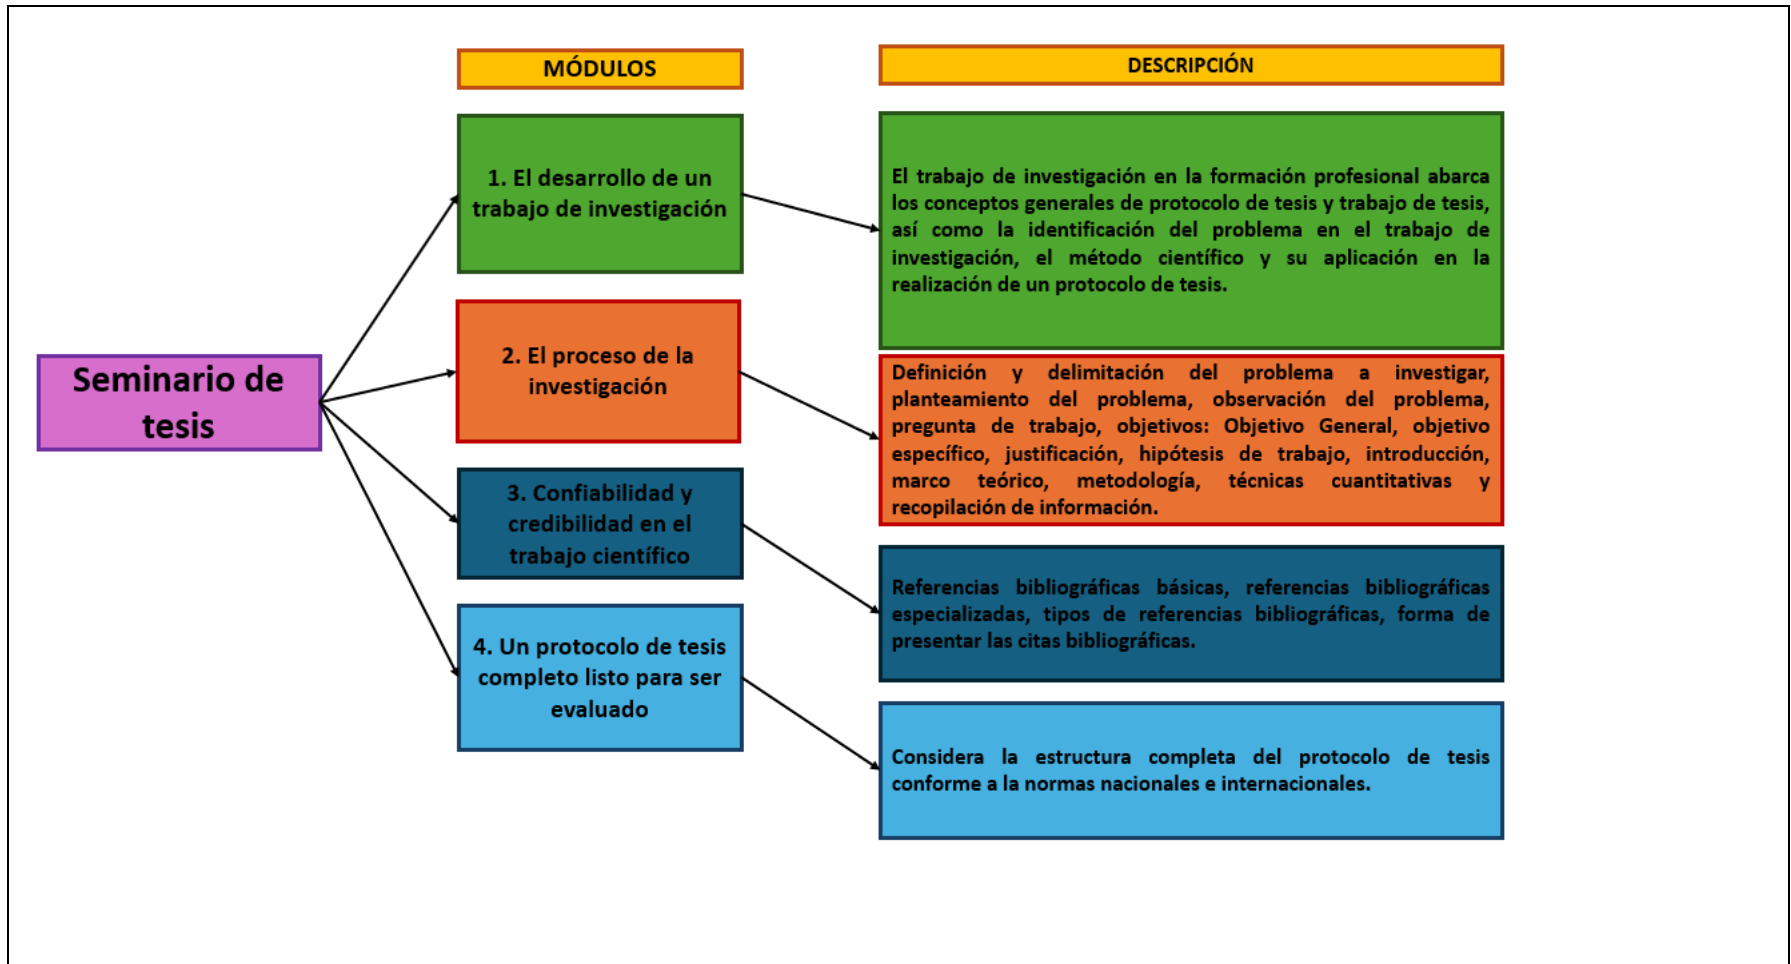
MÓDULOS

DESCRIPCIÓN

Seminario de tesis

1. El desarrollo de un trabajo de investigación

El trabajo de investigación en la formación profesional abarca los conceptos generales de protocolo de tesis y trabajo de tesis, así como la identificación del problema en el trabajo de investigación, el método científico y su aplicación en la realización de un protocolo de tesis.

2. El proceso de la investigación

Definición y delimitación del problema a investigar, planteamiento del problema, observación del problema, pregunta de trabajo, objetivos: Objetivo General, objetivo específico, justificación, hipótesis de trabajo, introducción, marco teórico, metodología, técnicas cuantitativas y recopilación de información.

3. Confiabilidad y credibilidad en el trabajo científico

Referencias bibliográficas básicas, referencias bibliográficas especializadas, tipos de referencias bibliográficas, forma de presentar las citas bibliográficas.

4. Un protocolo de tesis completo listo para ser evaluado

Considera la estructura completa del protocolo de tesis conforme a la normas nacionales e internacionales.